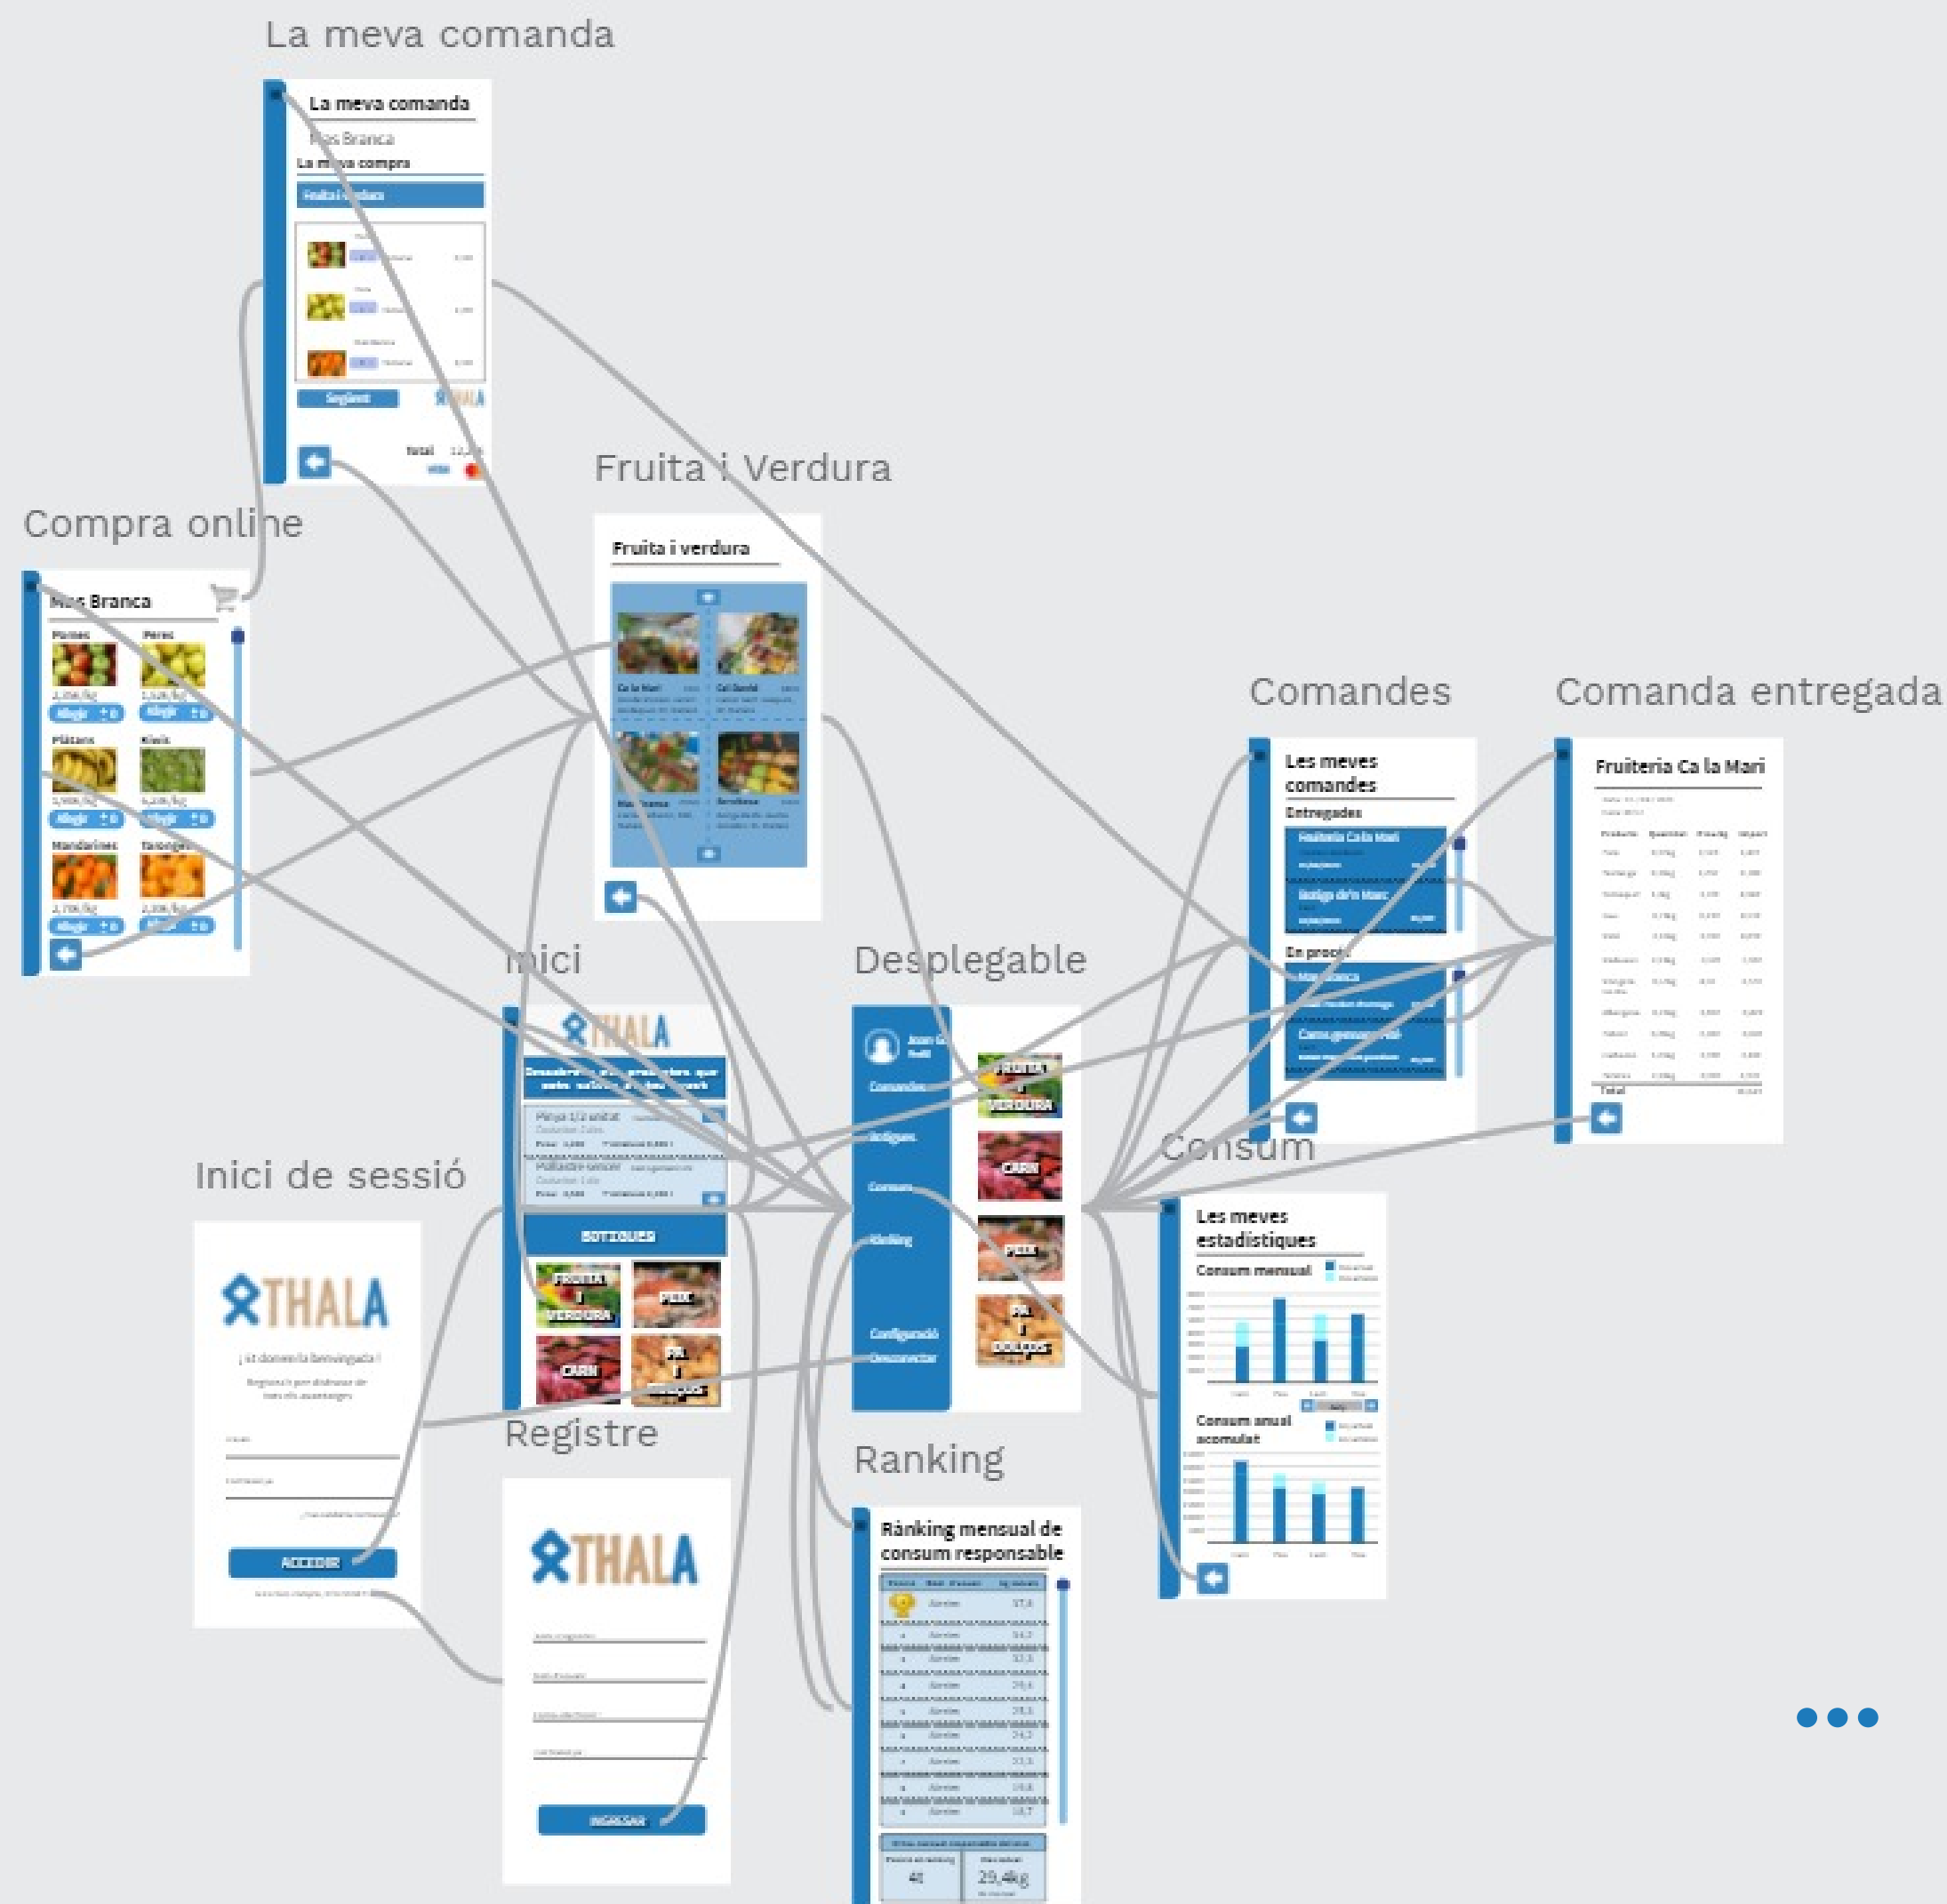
La meva comanda

La meva comanda
Mas Branca
La meva compra
Fruita i verdura
Següent
THALA
Total

Fruita i Verdura

Fruita i verdura
Ca la Mari
Cal Daniel
Mas Branca
Bordissos

Compra online

Mas Branca
Pomes
Peres
Plàtans
Kiwis
Mandarines
Taronges
Afegir
Afegir
Afegir
Afegir
Afegir
Afegir

Comandes

Les meves comandes
Entregades
Fruiteria Ca la Mari
Bodega d'en Marc
En procés
Mas Branca
Carns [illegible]

Comanda entregada

Fruiteria Ca la Mari
Total

Inici

THALA
Pinya 1/2 unitat
Pollastre sencer
BOTIGUES
FRUITA I VERDURA
PEIX
CARN
PA I DOLÇOS

Desplegable

Comandes
Botigues
Consum
Rànking
Configuració
Desconnectar
FRUITA I VERDURA
CARN
PEIX
PA I DOLÇOS

Consum

Les meves estadístiques
Consum mensual
Consum anual acumulat

Inici de sessió

THALA
¡Us donem la benvinguda!
ACCEDIR

Registre

THALA
INGRESSAR

Ranking

Rànking mensual de consum responsable
41
29,4kg